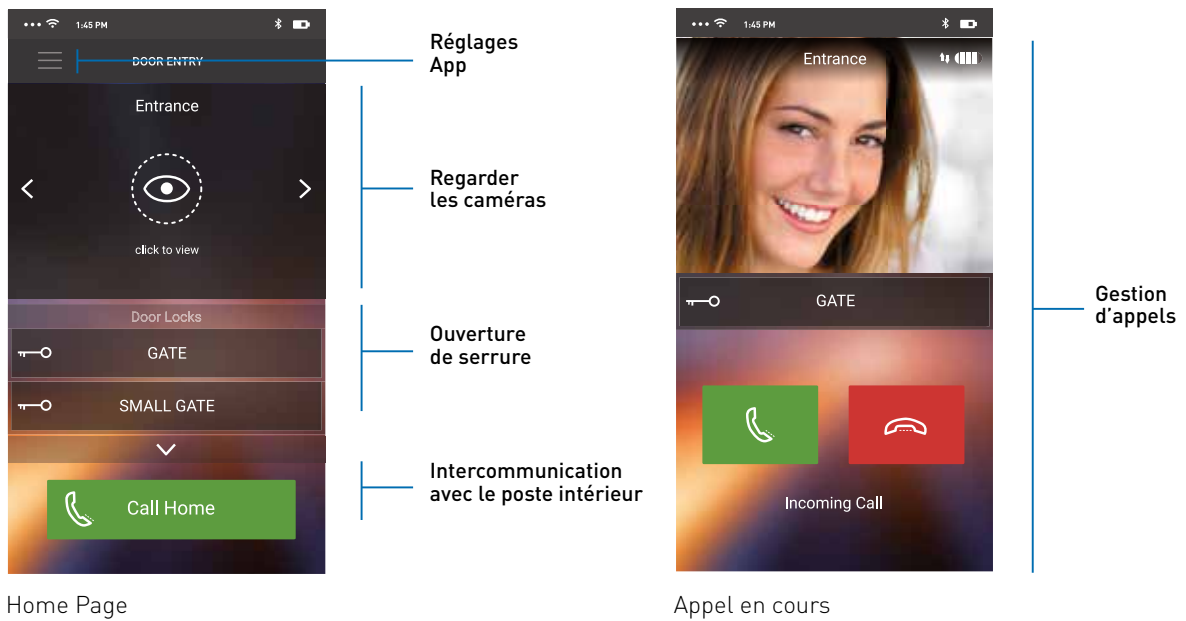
1:45 PM

DOOR ENTRY

Réglages App

Entrance

click to view

Regarder les caméras

Door Locks

GATE

SMALL GATE

Ouverture de serrure

Call Home

Intercommunication avec le poste intérieur

Home Page

1:45 PM

Entrance

GATE

Incoming Call

Gestion d'appels

Appel en cours